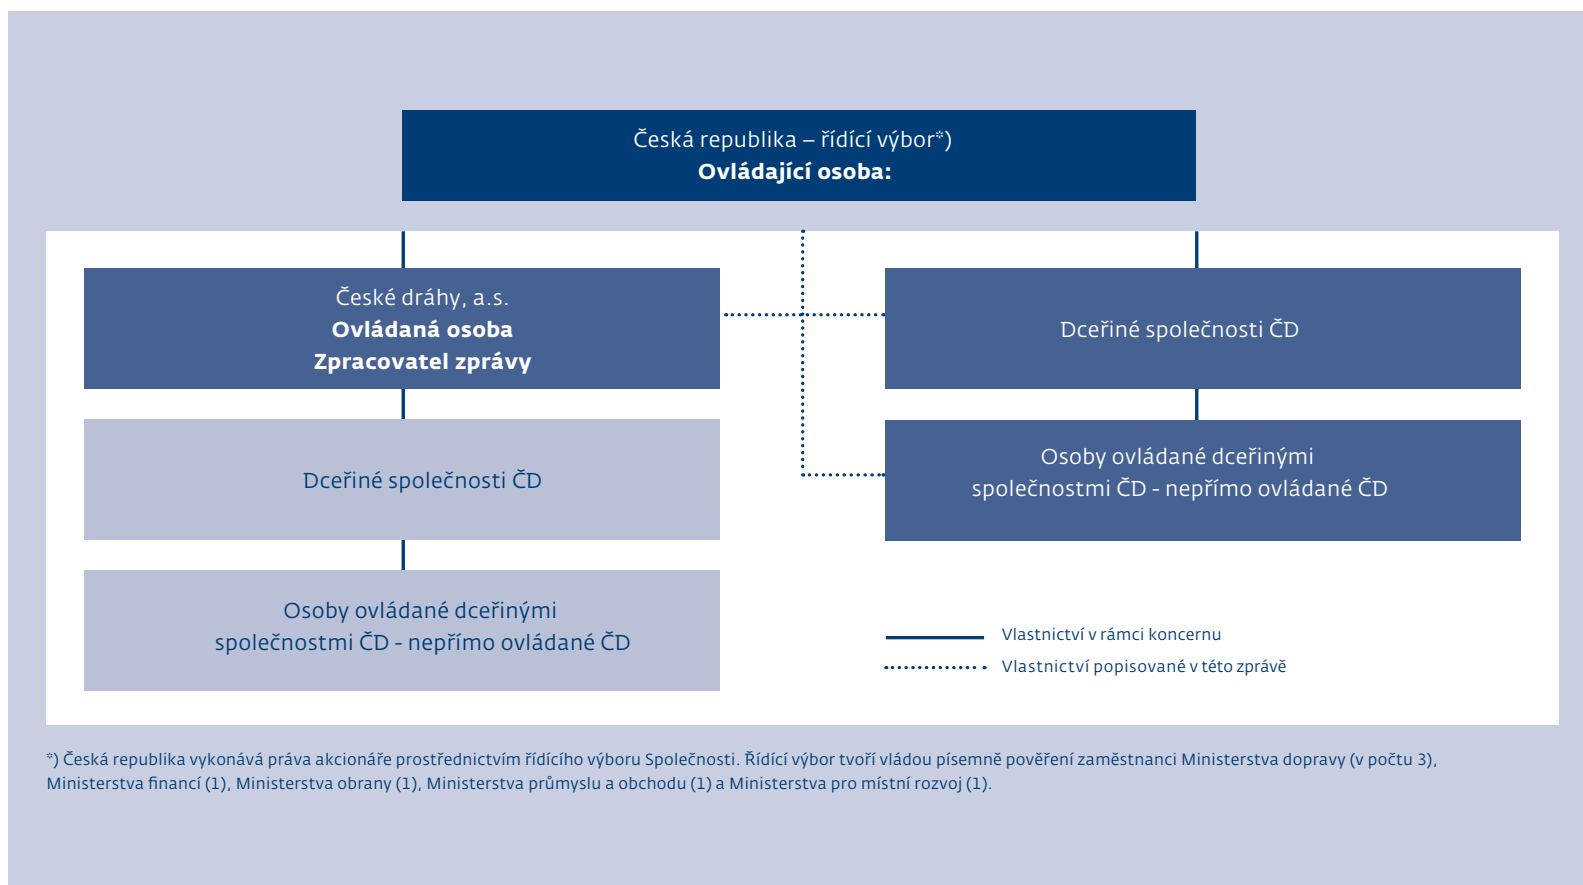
Česká republika – řídící výbor*)
Ovládající osoba:

České dráhy, a.s.
Ovládaná osoba
Zpracovatel zprávy

Dceřiné společnosti ČD

Osoby ovládané dceřinými společnostmi ČD - nepřímo ovládané ČD

Dceřiné společnosti ČD

Osoby ovládané dceřinými společnostmi ČD - nepřímo ovládané ČD

Vlastnictví v rámci koncernu
Vlastnictví popisované v této zprávě

*) Česká republika vykonává práva akcionáře prostřednictvím řídícího výboru Společnosti. Řídící výbor tvoří vládou písemně pověření zaměstnanci Ministerstva dopravy (v počtu 3), Ministerstva financí (1), Ministerstva obrany (1), Ministerstva průmyslu a obchodu (1) a Ministerstva pro místní rozvoj (1).